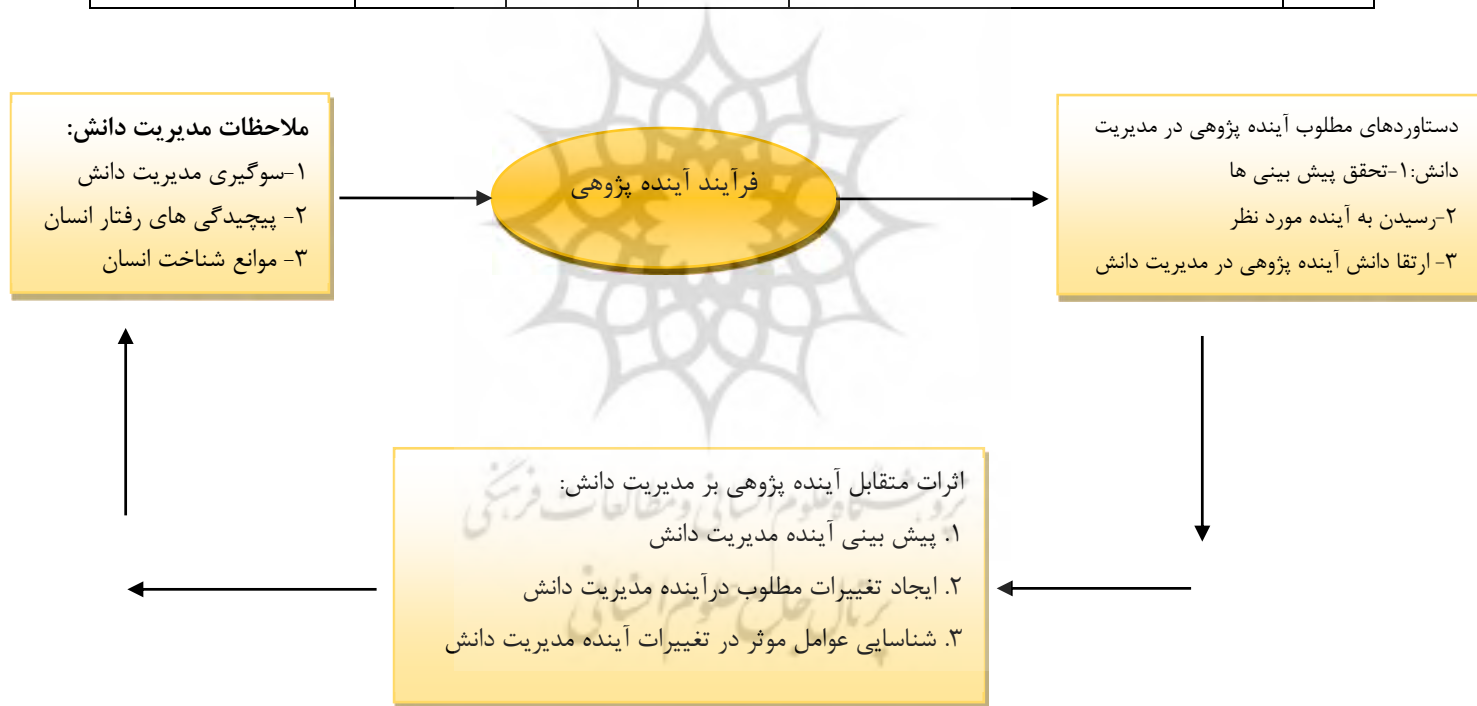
ملاحظات مدیریت دانش:
۱-سوگیری مدیریت دانش
۲- پیچیدگی های رفتار انسان
۳- موانع شناخت انسان

فرآیند آینده پژوهی

دستاوردهای مطلوب آینده پژوهی در مدیریت دانش:۱-تحقق پیش بینی ها
۲-رسیدن به آینده مورد نظر
۳- ارتقا دانش آینده پژوهی در مدیریت دانش

اثرات متقابل آینده پژوهی بر مدیریت دانش:
۱. پیش بینی آینده مدیریت دانش
۲. ایجاد تغییرات مطلوب درآینده مدیریت دانش
۳. شناسایی عوامل موثر در تغییرات آینده مدیریت دانش

پژوهشگاه علوم انسانی و مطالعات فرهنگی
پرتال جامع علوم انسانی